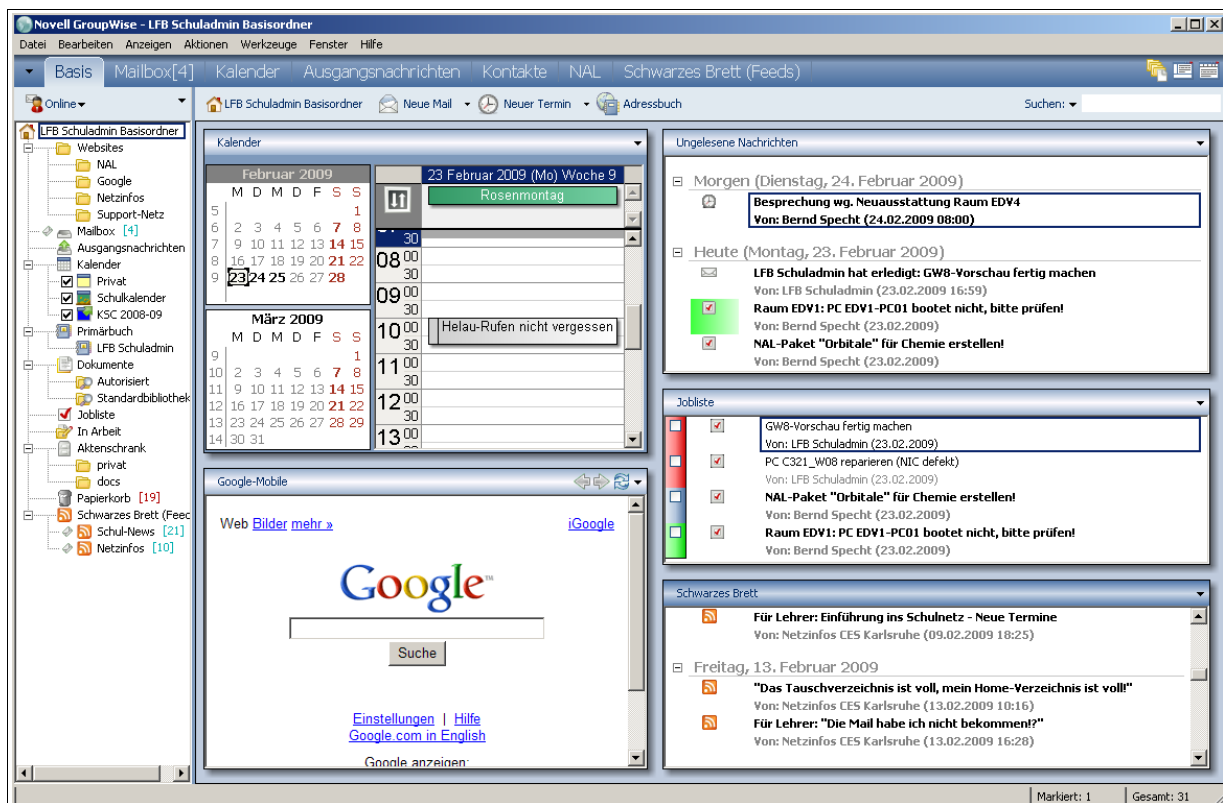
Novell GroupWise - LFB Schuladmin Basisordner

Datei Bearbeiten Anzeigen Aktionen Werkzeuge Fenster Hilfe

Basis Mailbox[4] Kalender Ausgangsnachrichten Kontakte NAL Schwarzes Brett (Feeds)

Online

LFB Schuladmin Basisordner Neue Mail Neuer Termin Adressbuch Suchen:

LFB Schuladmin Basisordner
Websites
NAL
Google
Netzinfos
Support-Netz
Mailbox [4]
Ausgangsnachrichten
Kalender
Privat
Schulkalender
KSC 2008-09
Primärbuch
LFB Schuladmin
Dokumente
Autorisiert
Standardbibliothek
Jobliste
In Arbeit
Aktenschrank
privat
docs
Papierkorb [19]
Schwarzes Brett (Feec
Schul-News [21]
Netzinfos [10]

Kalender

Februar 2009
M D M D F S S
5 1
6 2 3 4 5 6 7 8
7 9 10 11 12 13 14 15
8 16 17 18 19 20 21 22
9 23 24 25 26 27 28

März 2009
M D M D F S S
9 1
10 2 3 4 5 6 7 8
11 9 10 11 12 13 14 15
12 16 17 18 19 20 21 22
13 23 24 25 26 27 28 29
14 30 31

23 Februar 2009 (Mo) Woche 9
Rosenmontag
30
08 00
30
09 00
30
10 00 Helau-Rufen nicht vergessen
30
11 00
30
12 00
30
13 00

Google-Mobile

Web Bilder mehr » iGoogle

Google

Suche

Einstellungen | Hilfe
Google.com in English

Google anzeigen:

Ungelesene Nachrichten

Morgen (Dienstag, 24. Februar 2009)
Besprechung wg. Neuausstattung Raum EDV4
Von: Bernd Specht (24.02.2009 08:00)

Heute (Montag, 23. Februar 2009)
LFB Schuladmin hat erledigt: GW8-Vorschau fertig machen
Von: LFB Schuladmin (23.02.2009 16:59)
Raum EDV1: PC EDV1-PC01 bootet nicht, bitte prüfen!
Von: Bernd Specht (23.02.2009)
NAL-Paket "Orbitale" für Chemie erstellen!
Von: Bernd Specht (23.02.2009)

Jobliste

GW8-Vorschau fertig machen
Von: LFB Schuladmin (23.02.2009)
PC C321_W08 reparieren (NIC defekt)
Von: LFB Schuladmin (23.02.2009)
NAL-Paket "Orbitale" für Chemie erstellen!
Von: Bernd Specht (23.02.2009)
Raum EDV1: PC EDV1-PC01 bootet nicht, bitte prüfen!
Von: Bernd Specht (23.02.2009)

Schwarzes Brett

Für Lehrer: Einführung ins Schulnetz - Neue Termine
Von: Netzinfos CES Karlsruhe (09.02.2009 18:25)

Freitag, 13. Februar 2009
"Das Tauschverzeichnis ist voll, mein Home-Verzeichnis ist voll!"
Von: Netzinfos CES Karlsruhe (13.02.2009 10:16)
Für Lehrer: "Die Mail habe ich nicht bekommen!?"
Von: Netzinfos CES Karlsruhe (13.02.2009 16:28)

Markiert: 1 Gesamt: 31